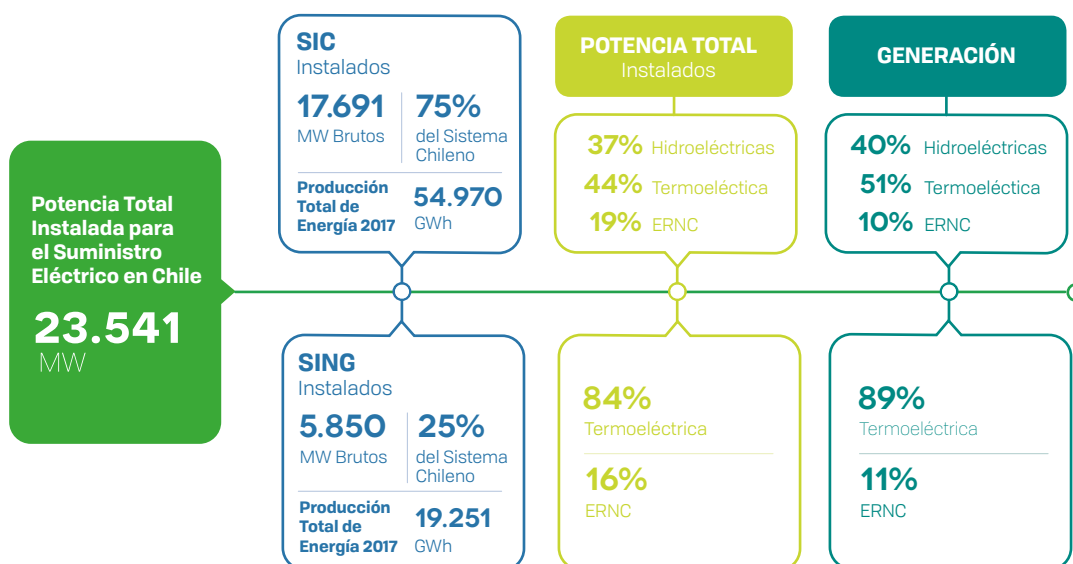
Potencia Total Instalada para el Suministro Eléctrico en Chile

23.541
MW

SIC
Instalados

17.691
MW Brutos

75%
del Sistema Chileno

Producción Total de Energía 2017
54.970
GWh

SING
Instalados

5.850
MW Brutos

25%
del Sistema Chileno

Producción Total de Energía 2017
19.251
GWh

POTENCIA TOTAL
Instalados

37% Hidroeléctricas
44% Termoeléctica
19% ERNC

84%
Termoeléctrica

16%
ERNC

GENERACIÓN

40% Hidroeléctricas
51% Termoeléctica
10% ERNC

89%
Termoeléctrica

11%
ERNC